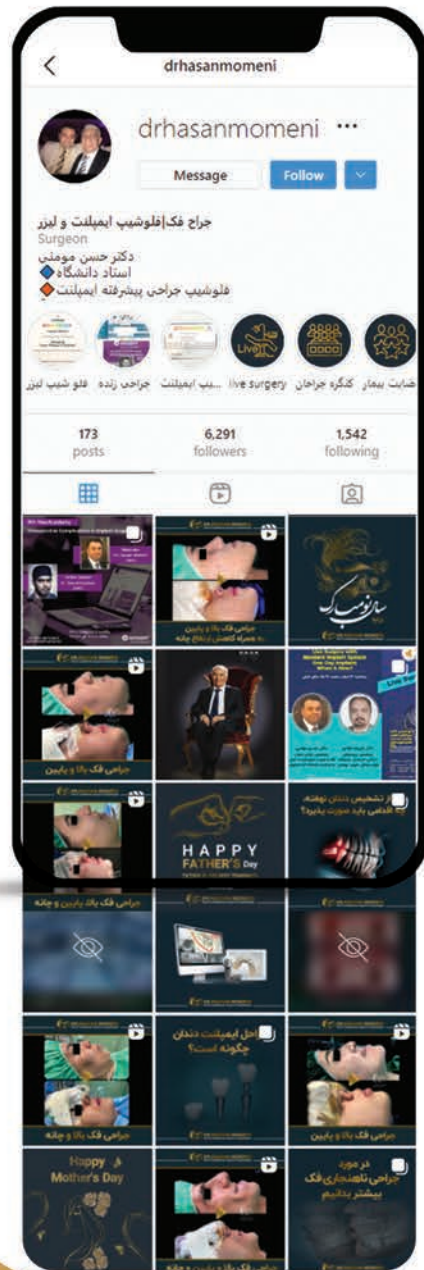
drhasanmomeni

drhasanmomeni ···

Message Follow

جراح فک|فلوشیپ ایمپلنت و لیزر
Surgeon
دکتر حسن مومنی
استاد دانشگاه🔷
فلوشیپ جراحی پیشرفته ایمپلنت🔶

رضایت بیمار کنگره جراحان live surgery ...یپ ایمپلنت جراحی زنده فلو شیپ لیزر

173 posts
6,291 followers
1,542 following

جراحی فک بالا و پایین به همراه کاهش ارتفاع چانه

سال نو مبارک

جراحی فک بالا و پایین

از تشخیص دندان نهفته، چه اقدامی باید صورت پذیرد؟

HAPPY FATHER'S Day

جراحی فک بالا پایین و چانه

مراحل ایمپلنت دندان چگونه است؟

جراحی فک بالا و چانه

جراحی فک بالا و پایین

Happy Mother's Day

در مورد جراحی ناهنجاری فک بیشتر بدانیم